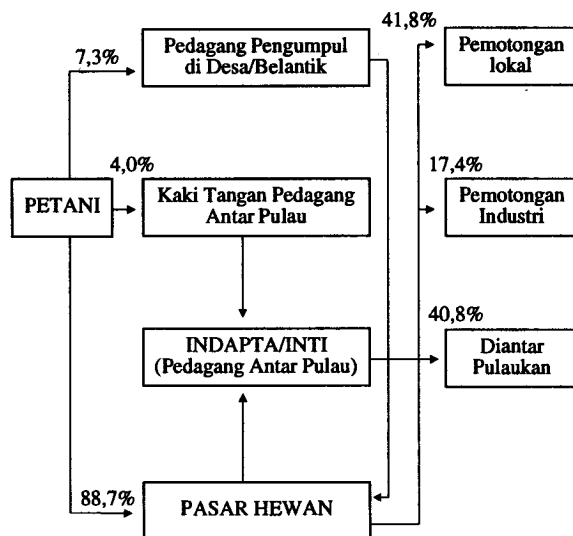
41,8%

7,3%

Pedagang Pengumpul di Desa/Belantik

Pemotongan lokal

4,0%

17,4%

PETANI

Kaki Tangan Pedagang Antar Pulau

Pemotongan Industri

40,8%

INDAPTA/INTI (Pedagang Antar Pulau)

Diantar Pulaukan

88,7%

PASAR HEWAN